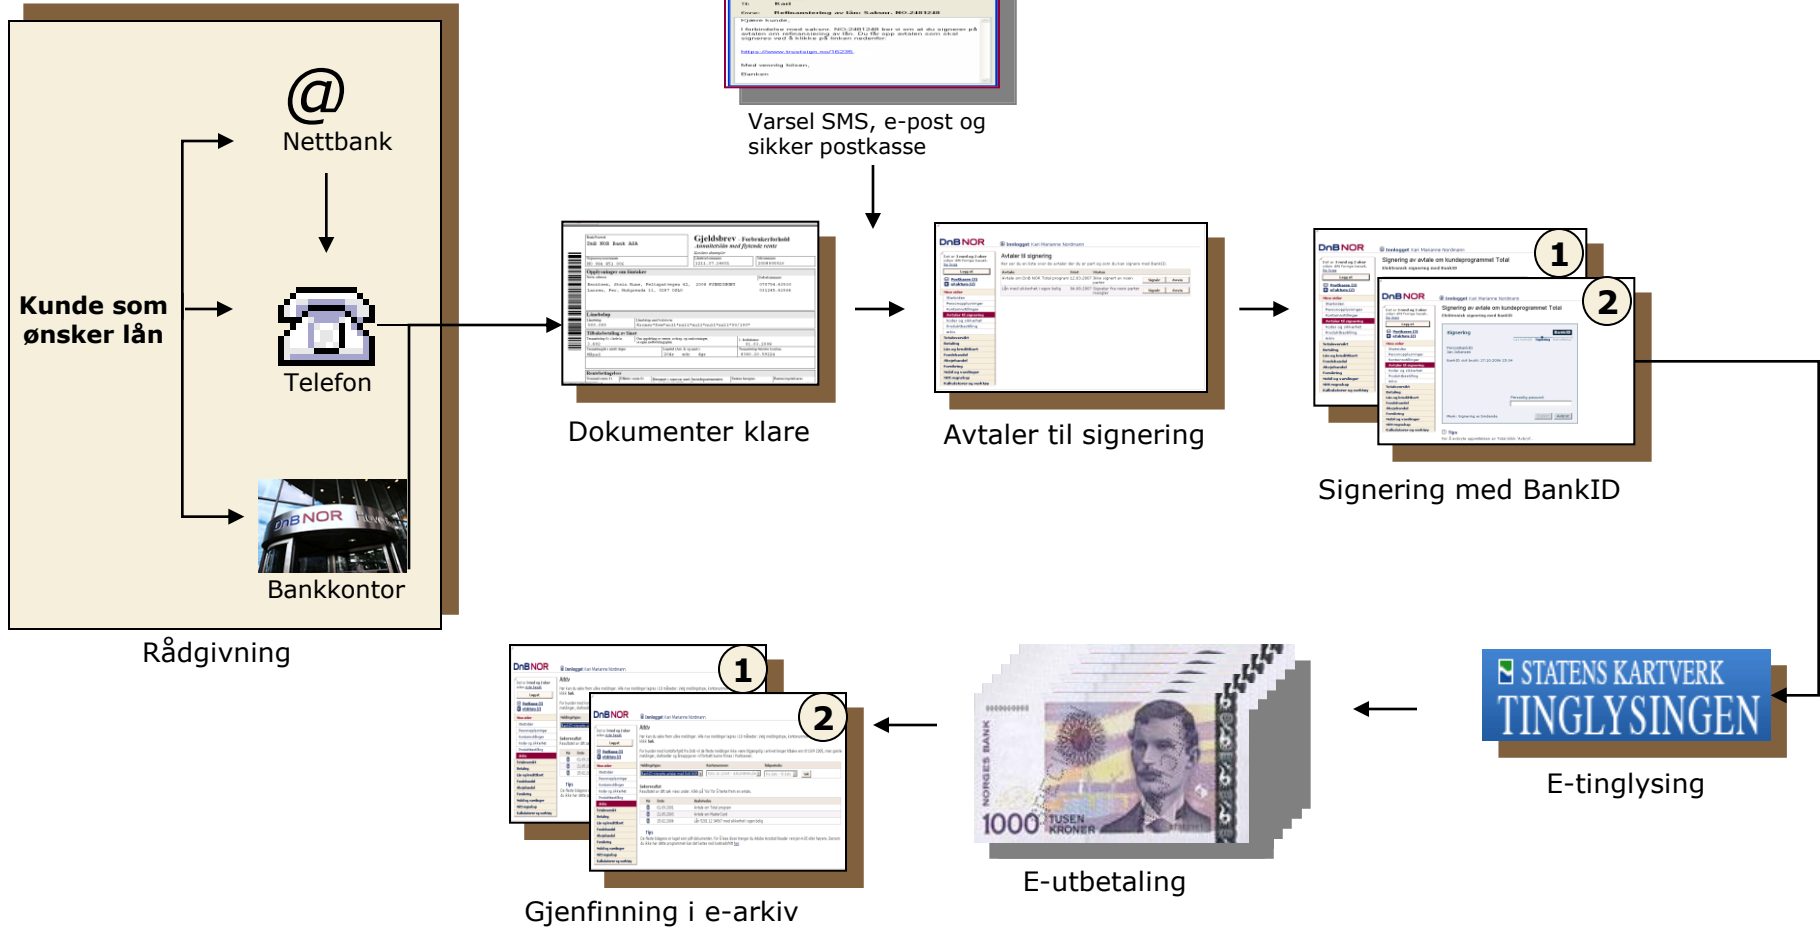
Kunde som ønsker lån

@
Nettbank

Telefon

DnB NOR
Bankkontor

Rådgivning

Varsel SMS, e-post og sikker postkasse

Gjeldsbrev

Dokumenter klare

DnB NOR
Avtaler til signering

Avtaler til signering

DnB NOR
1
2
Signering av avtale om kundeprogrammet Total

Signering med BankID

STATENS KARTVERK
TINGLYSINGEN

E-tinglysing

NORGES BANK
1000 TUSEN KRONER

E-utbetaling

DnB NOR
1
2
Arkiv

Gjenfinning i e-arkiv